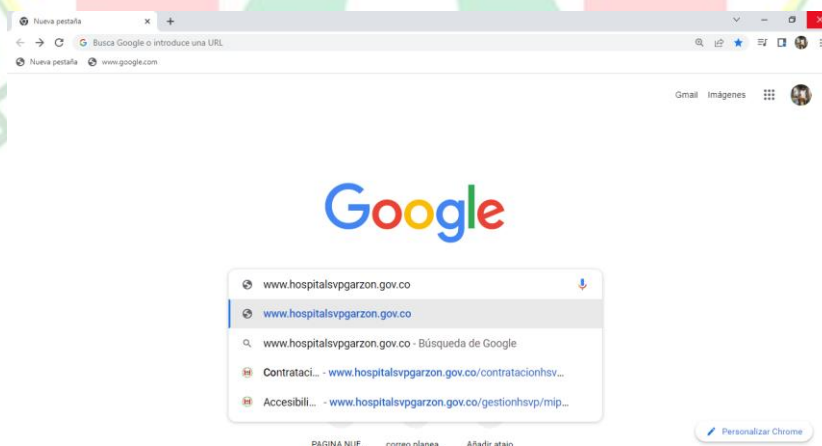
Nueva pestaña
Busca Google o introduce una URL
Nueva pestaña www.google.com

Gmail Imágenes

Google

www.hospitalsvpgarzon.gov.co
www.hospitalsvpgarzon.gov.co
www.hospitalsvpgarzon.gov.co - Búsqueda de Google
Contrataci... - www.hospitalsvpgarzon.gov.co/contratacionhsv...
Accesibili... - www.hospitalsvpgarzon.gov.co/gestionhsvp/mip...

PAGINA NUE correo planea Añadir atajo

Personalizar Chrome